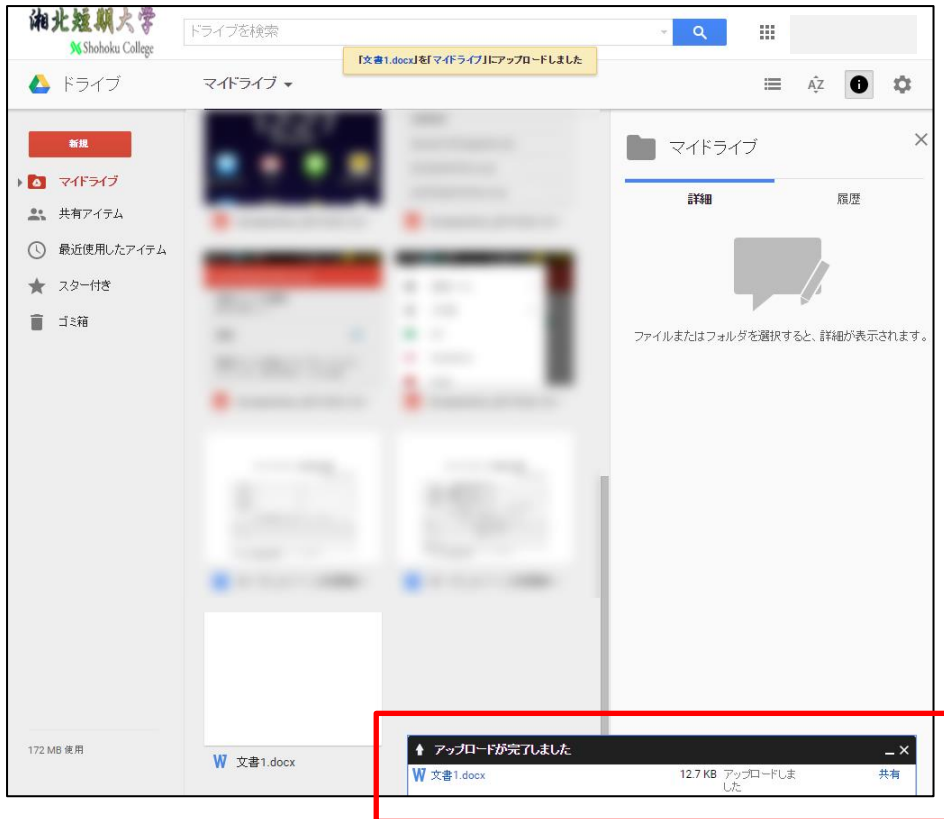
湘北短期大学
Shohoku College
ドライブを検索
「文書1.docx」を「マイドライブ」にアップロードしました
ドライブ
マイドライブ
新規
マイドライブ
共有アイテム
最近使用したアイテム
スター付き
ゴミ箱
172 MB 使用
マイドライブ
詳細
履歴
ファイルまたはフォルダを選択すると、詳細が表示されます。
W 文書1.docx
アップロードが完了しました
W 文書1.docx
12.7 KB アップロードしました
共有